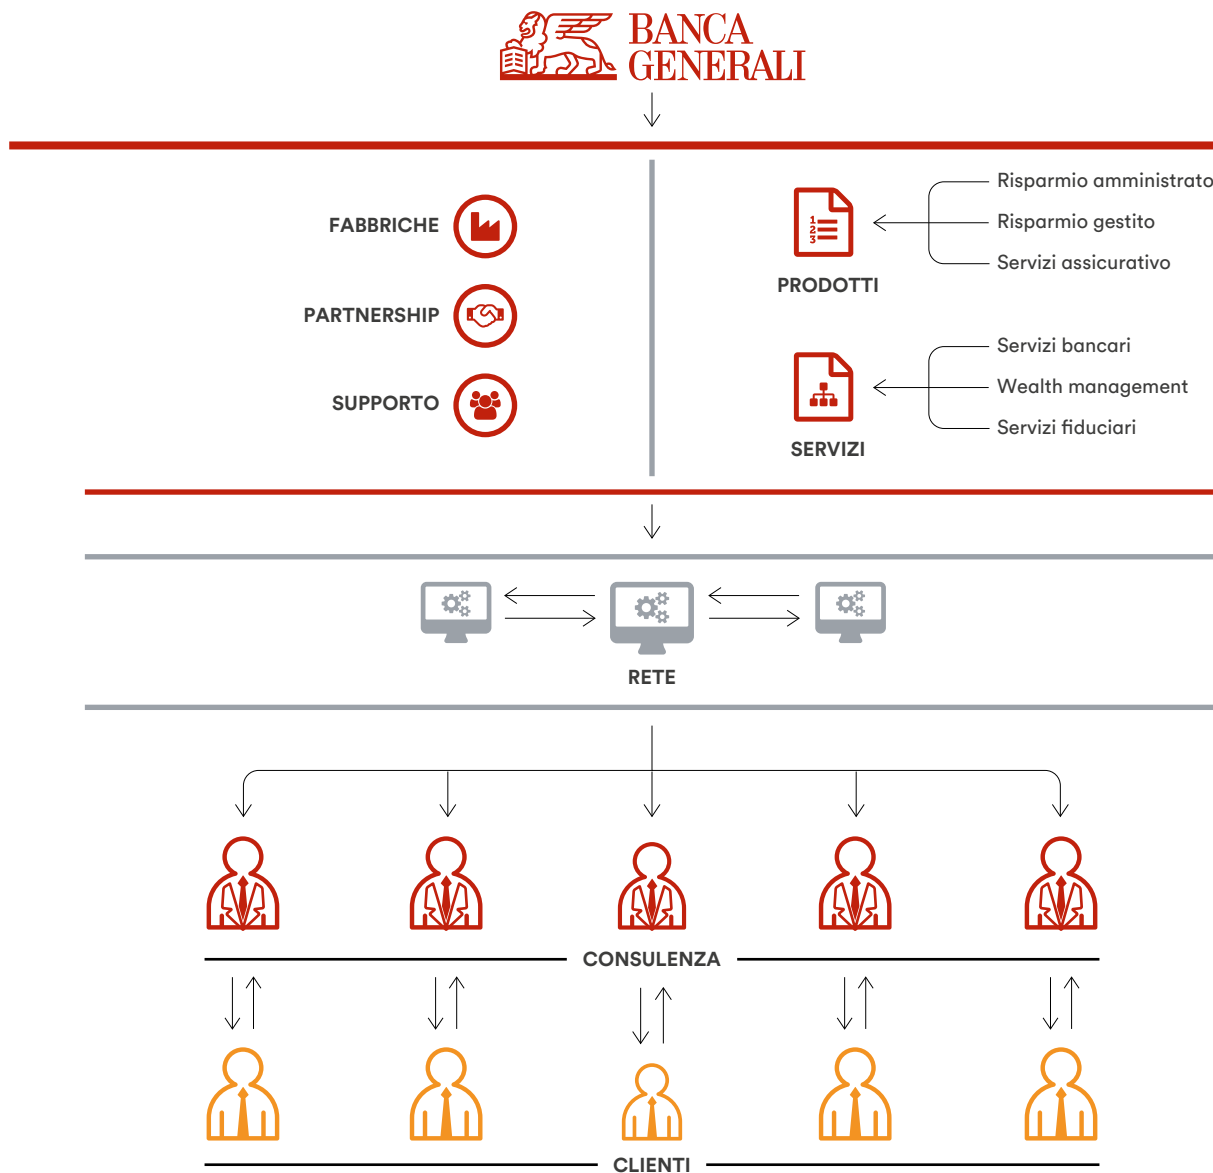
BANCA GENERALI

FABBRICHE

PARTNERSHIP

SUPPORTO

PRODOTTI

Risparmio amministrato

Risparmio gestito

Servizi assicurativo

SERVIZI

Servizi bancari

Wealth management

Servizi fiduciari

RETE

CONSULENZA

CLIENTI